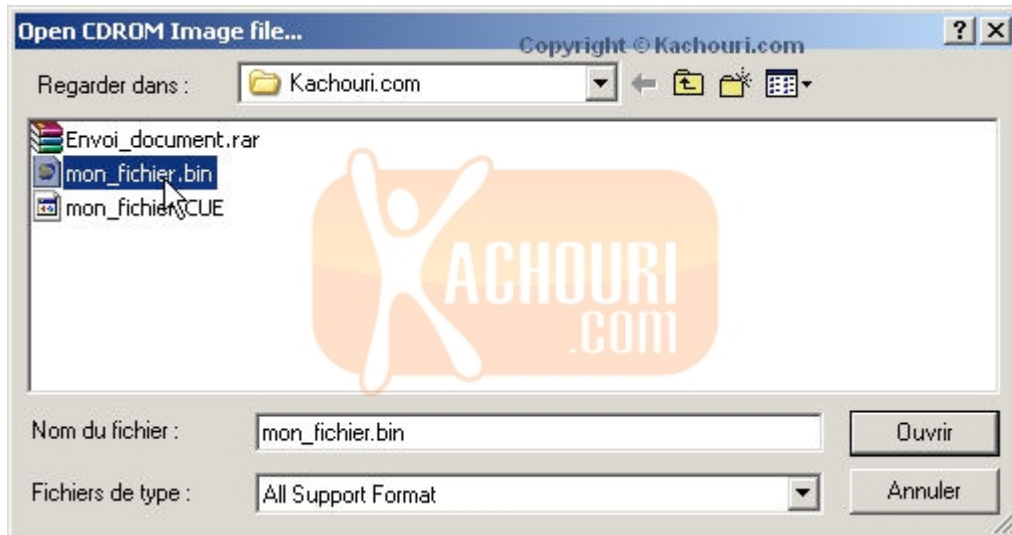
Open CDROM Image file...
Copyright © Kachouri.com
?
Regarder dans :
Kachouri.com
Envoi_document.rar
mon_fichier.bin
mon_fichier.CUE
KACHOURI .com
Nom du fichier :
mon_fichier.bin
Ouvrir
Fichiers de type :
All Support Format
Annuler